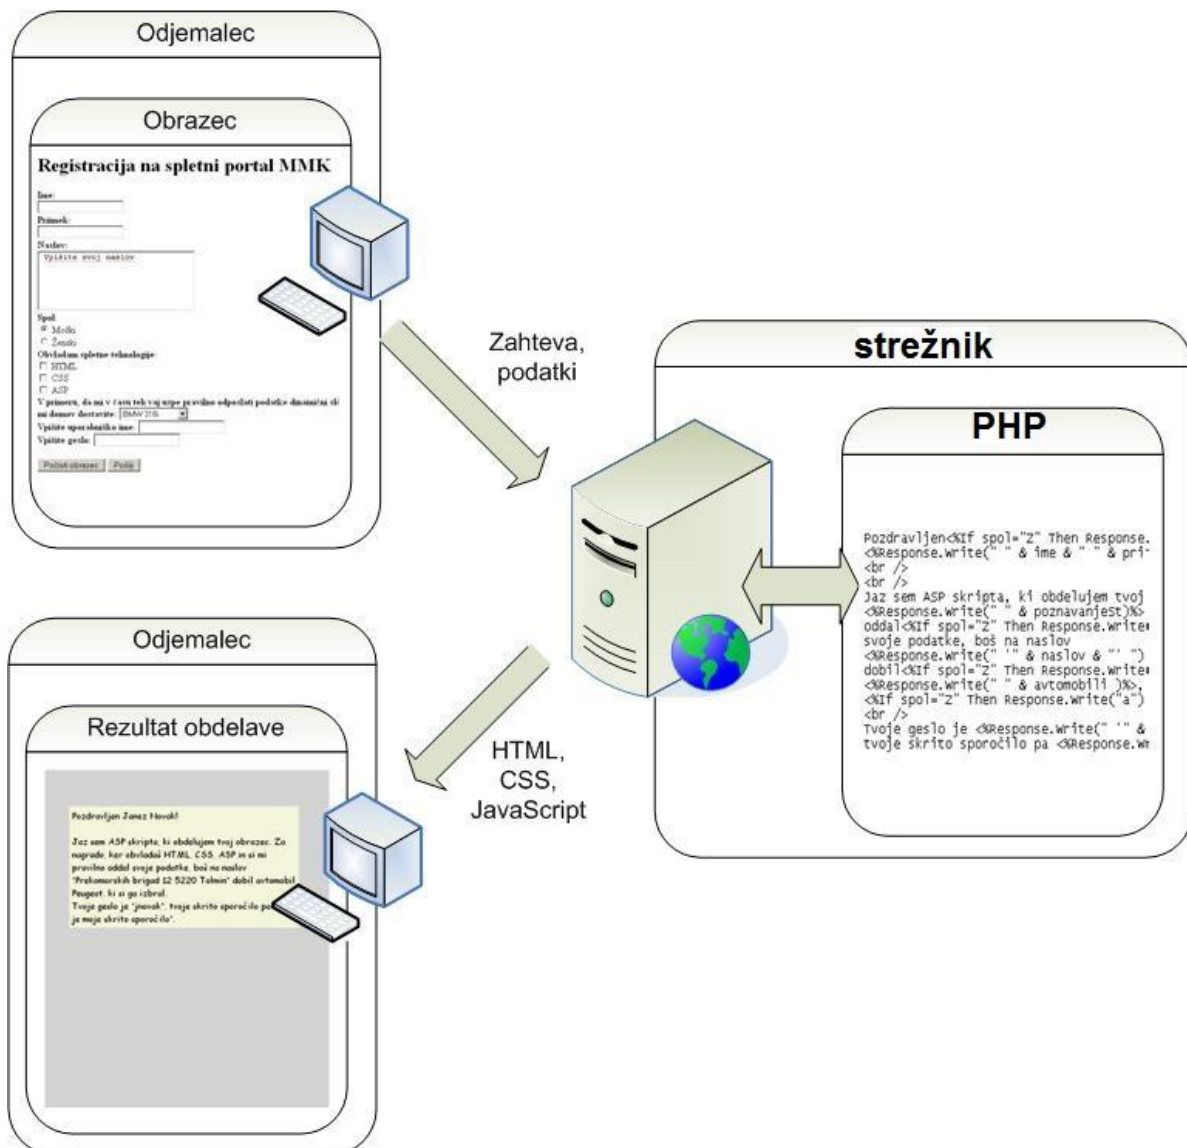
Odjemalec

Obrazec

Registracija na spletni portal MMK

Ime:

Priimek:

Naslov:

Vpišite svoj naslov

Spol:
Moški
Žensko

Obvladam spletne tehnologije:
HTML
CSS
ASP

V primeru, da mi v času teh vaj uspe pravilno odposlati podatke dinamični ci mi domov dostavite: BMW 316i

Vpišite uporabniško ime:

Vpišite geslo:

Počisti obrazec   Pošlji

Zahteva, podatki

strežnik

PHP

Pozdravljen<%If spol="Z" Then Response.
<%Response.Write(" " & ime & " " & pri
<br />
<br />
Jaz sem ASP skripta, ki obdelujem tvoj
<%Response.Write(" " & poznavanjeST)%>
oddal<%If spol="Z" Then Response.Write
svoje podatke, boš na naslov
<%Response.Write(" '" & naslov & "' ")
dobil<%If spol="Z" Then Response.Write
<%Response.Write(" " & avtomobili )%>,
<%If spol="Z" Then Response.Write("a")
<br />
Tvoje geslo je <%Response.Write(" '" &
tvoje skrito sporočilo pa <%Response.Wr

Odjemalec

Rezultat obdelave

Pozdravljen Janez Novak!

Jaz sem ASP skripta, ki obdelujem tvoj obrazec. Za nagrado, ker obvladaš HTML, CSS, ASP in si mi pravilno oddal svoje podatke, boš na naslov "Prekomorskih brigad 12 5220 Tolmin" dobil avtomobil Peugeot, ki si ga izbral.
Tvoje geslo je "jnovak", tvoje skrito sporočilo pa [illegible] je moje skrito sporočilo".

HTML, CSS, JavaScript